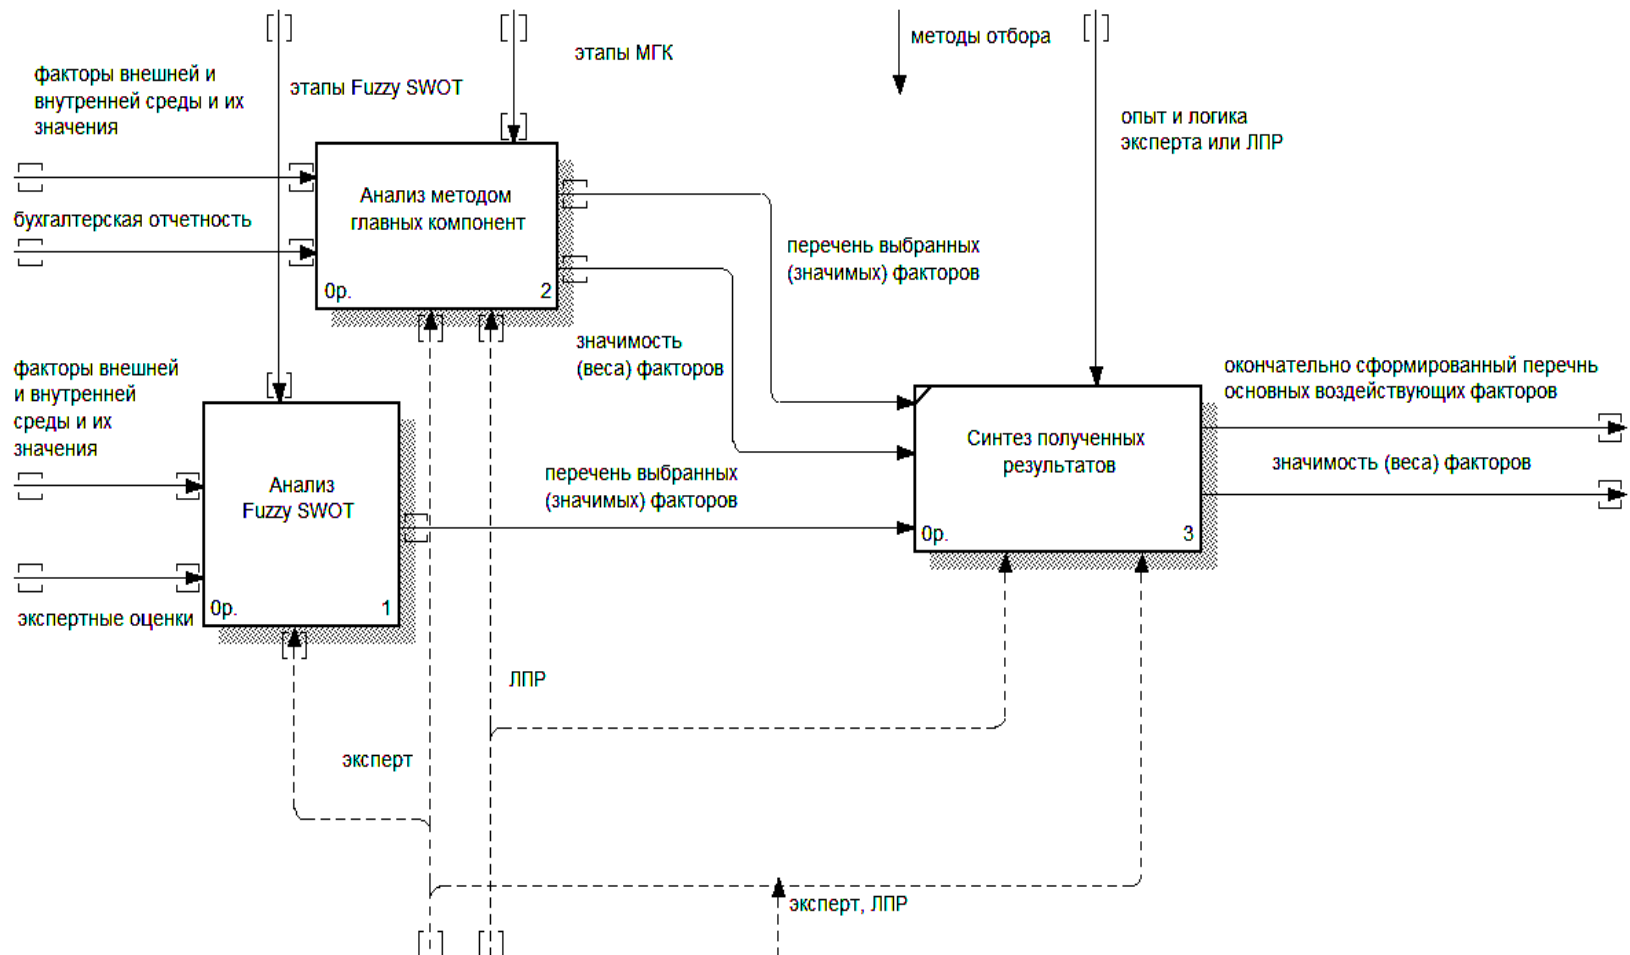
методы отбора

этапы МГК

этапы Fuzzy SWOT

факторы внешней и внутренней среды и их значения

опыт и логика эксперта или ЛПР

Анализ методом главных компонент

0р.

2

бухгалтерская отчетность

перечень выбранных (значимых) факторов

значимость (веса) факторов

факторы внешней и внутренней среды и их значения

окончательно сформированный перечень основных воздействующих факторов

Синтез полученных результатов

значимость (веса) факторов

Анализ Fuzzy SWOT

перечень выбранных (значимых) факторов

0р.

3

0р.

1

экспертные оценки

ЛПР

эксперт

эксперт, ЛПР